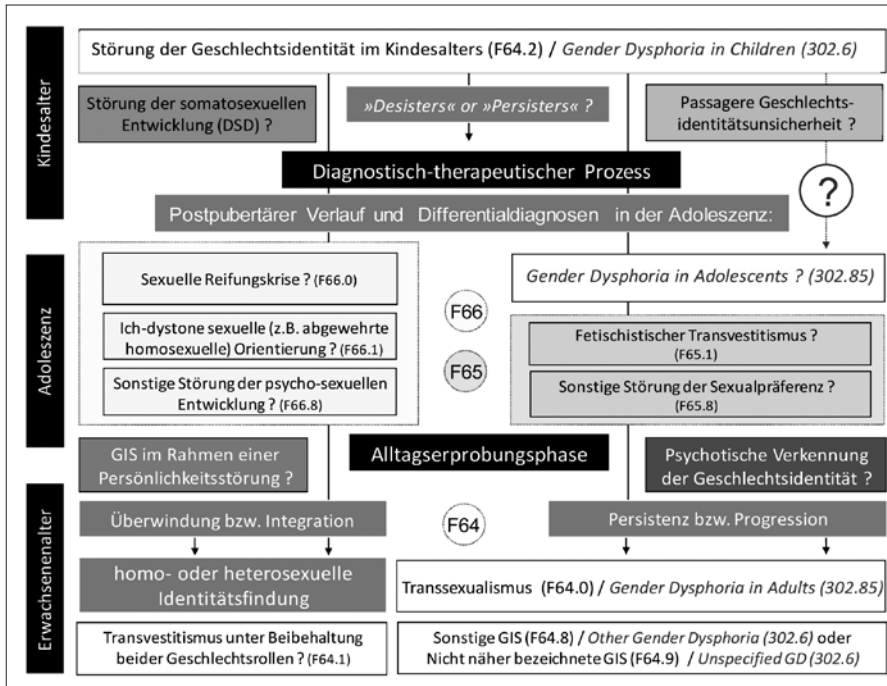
Kindesalter

Störung der Geschlechtsidentität im Kindesalters (F64.2) / *Gender Dysphoria in Children (302.6)*

Störung der somatosexuellen Entwicklung (DSD) ?

*»Desisters« or »Persisters« ?*

Passagere Geschlechtsidentitätsunsicherheit ?

Diagnostisch-therapeutischer Prozess

?

Postpubertärer Verlauf und Differentialdiagnosen in der Adoleszenz:

Adoleszenz

Sexuelle Reifungskrise ? (F66.0)

Ich-dystone sexuelle (z.B. abgewehrte homosexuelle) Orientierung ? (F66.1)

Sonstige Störung der psycho-sexuellen Entwicklung ? (F66.8)

F66

F65

*Gender Dysphoria in Adolescents ? (302.85)*

Fetischistischer Transvestitismus ? (F65.1)

Sonstige Störung der Sexualpräferenz ? (F65.8)

GIS im Rahmen einer Persönlichkeitsstörung ?

Alltagserprobungsphase

Psychotische Verkennung der Geschlechtsidentität ?

Erwachsenenalter

Überwindung bzw. Integration

F64

Persistenz bzw. Progression

homo- oder heterosexuelle Identitätsfindung

Transsexualismus (F64.0) / *Gender Dysphoria in Adults (302.85)*

Transvestitismus unter Beibehaltung beider Geschlechtsrollen ? (F64.1)

Sonstige GIS (F64.8) / *Other Gender Dysphoria (302.6)* oder Nicht näher bezeichnete GIS (F64.9) / *Unspecified GD (302.6)*